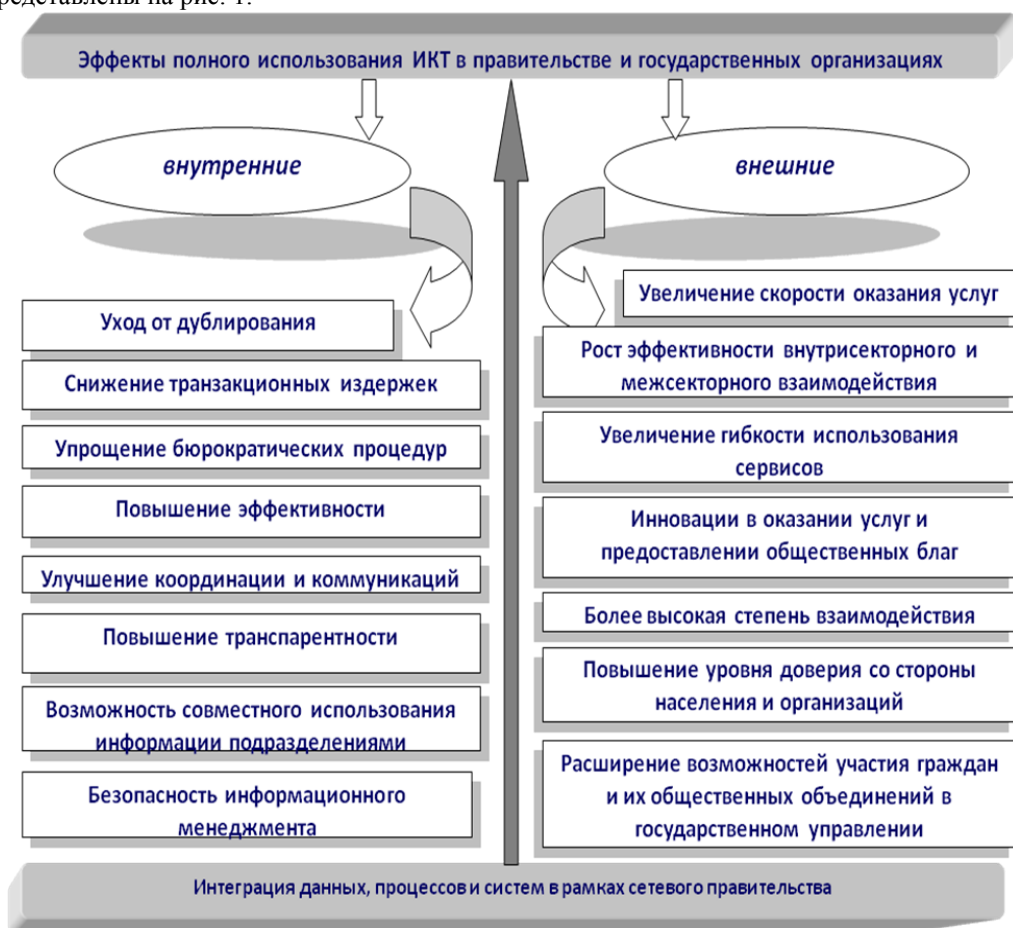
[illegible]редставлены на рис. 1.

Эффекты полного использования ИКТ в правительстве и государственных организациях

внутренние

внешние

Уход от дублирования

Снижение транзакционных издержек

Упрощение бюрократических процедур

Повышение эффективности

Улучшение координации и коммуникаций

Повышение транспарентности

Возможность совместного использования информации подразделениями

Безопасность информационного менеджмента

Увеличение скорости оказания услуг

Рост эффективности внутрисекторного и межсекторного взаимодействия

Увеличение гибкости использования сервисов

Инновации в оказании услуг и предоставлении общественных благ

Более высокая степень взаимодействия

Повышение уровня доверия со стороны населения и организаций

Расширение возможностей участия граждан и их общественных объединений в государственном управлении

Интеграция данных, процессов и систем в рамках сетевого правительства